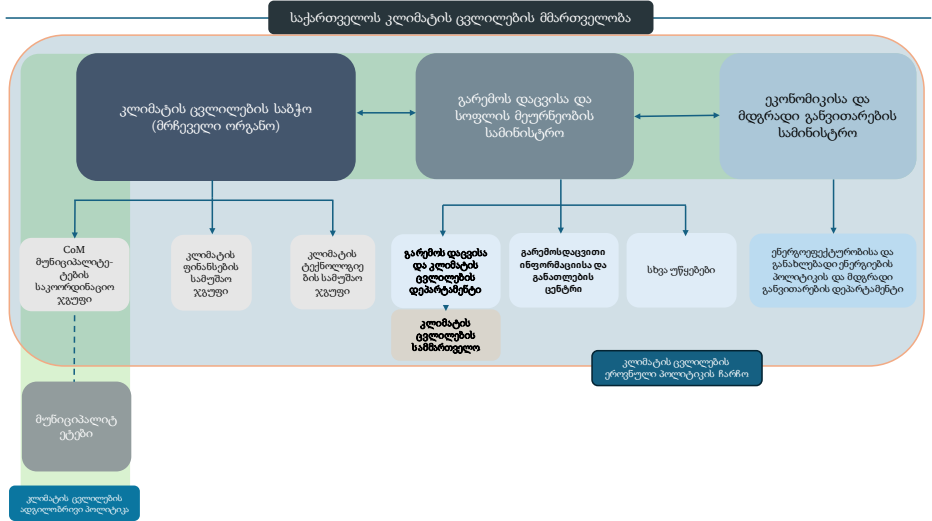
საქართველოს კლიმატის ცვლილების მმართველობა

კლიმატის ცვლილების საბჭო (მრჩეველი ორგანო)

გარემოს დაცვისა და სოფლის მეურნეობის სამინისტრო

ეკონომიკისა და მდგრადი განვითარების სამინისტრო

CoM მუნიციპალიტეტების საკოორდინაციო ჯგუფი

კლიმატის ფინანსების სამუშაო ჯგუფი

კლიმატის ტექნოლოგიების სამუშაო ჯგუფი

გარემოს დაცვისა და კლიმატის ცვლილების დეპარტამენტი

კლიმატის ცვლილების სამმართველო

გარემოსდაცვითი ინფორმაციისა და განათლების ცენტრი

სხვა უწყებები

ენერგოეფექტურობისა და განახლებადი ენერგიების პოლიტიკის და მდგრადი განვითარების დეპარტამენტი

კლიმატის ცვლილების ეროვნული პოლიტიკის ჩარჩო

მუნიციპალიტეტები

კლიმატის ცვლილების ადგილობრივი პოლიტიკა